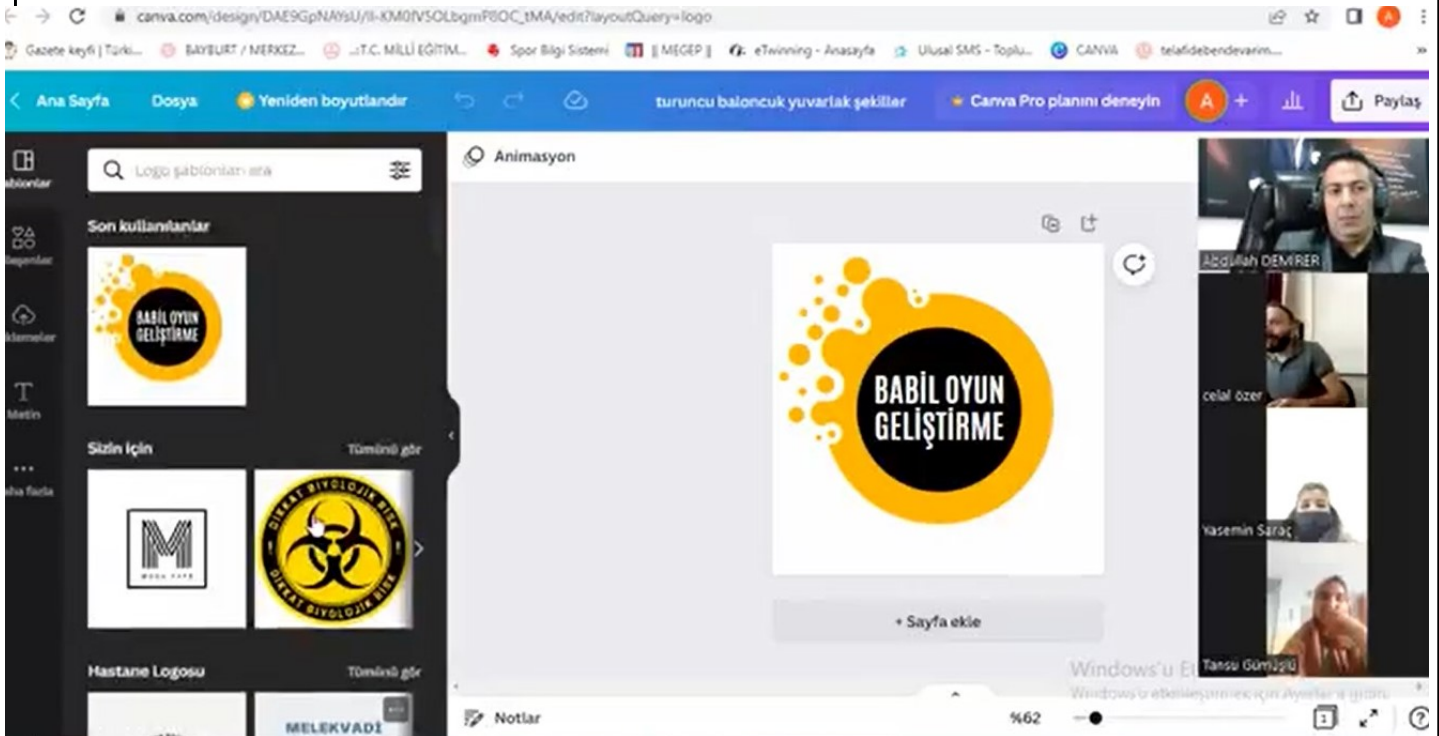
canva.com/design/DAE9GpNAYsU/Il-KM0IVSOLbgmP8OC_tMA/edit?layoutQuery=logo

Gazete keyfi | Türki... BAYBURT / MERKEZ... ..:T.C. MİLLİ EĞİTİM... Spor Bilgi Sistemi || MEGEP || eTwinning - Anasayfa Ulusal SMS - Toplu... CANVA telafidebendevarim...

Ana Sayfa Dosya Yeniden boyutlandır turuncu baloncuk yuvarlak şekiller Canva Pro planını deneyin A Paylaş

Şablonlar
Öğeler
Yüklemeler
Metin
Daha fazla

Logo şablonları ara

Son kullanılanlar

BABİL OYUN GELİŞTİRME

Sizin için Tümünü gör

M
MODA YAPI

DİKKAT BİYOLOJİK RİSK
DİKKAT BİYOLOJİK RİSK

Hastane Logosu Tümünü gör

MELEKVADİ

Animasyon

BABİL OYUN GELİŞTİRME

+ Sayfa ekle

Notlar %62

Abdullah DEMİRER
celal özer
Yasemin Saraç
Tansu Gümüşlü

Windows'u Et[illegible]
Windows'u etkinleştirmek için Ayarlar'a gidin.